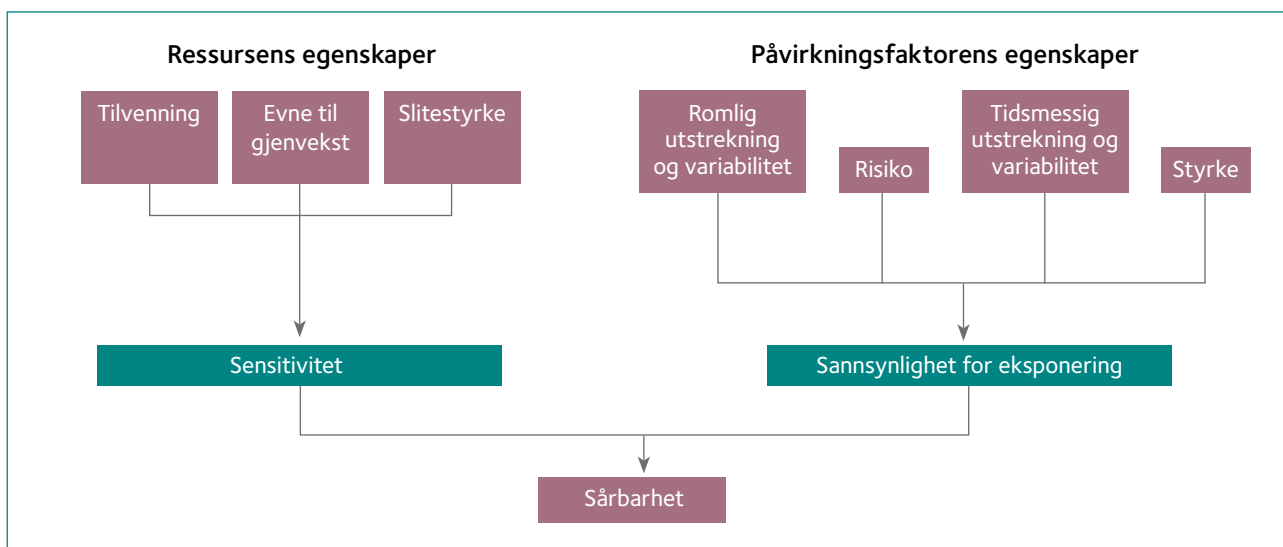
Ressursens egenskaper

Tilvenning

Evne til gjenvekst

Slitestyrke

Påvirkningsfaktorens egenskaper

Romlig utstrekning og variabilitet

Risiko

Tidsmessig utstrekning og variabilitet

Styrke

Sensitivitet

Sannsynlighet for eksponering

Sårbarhet